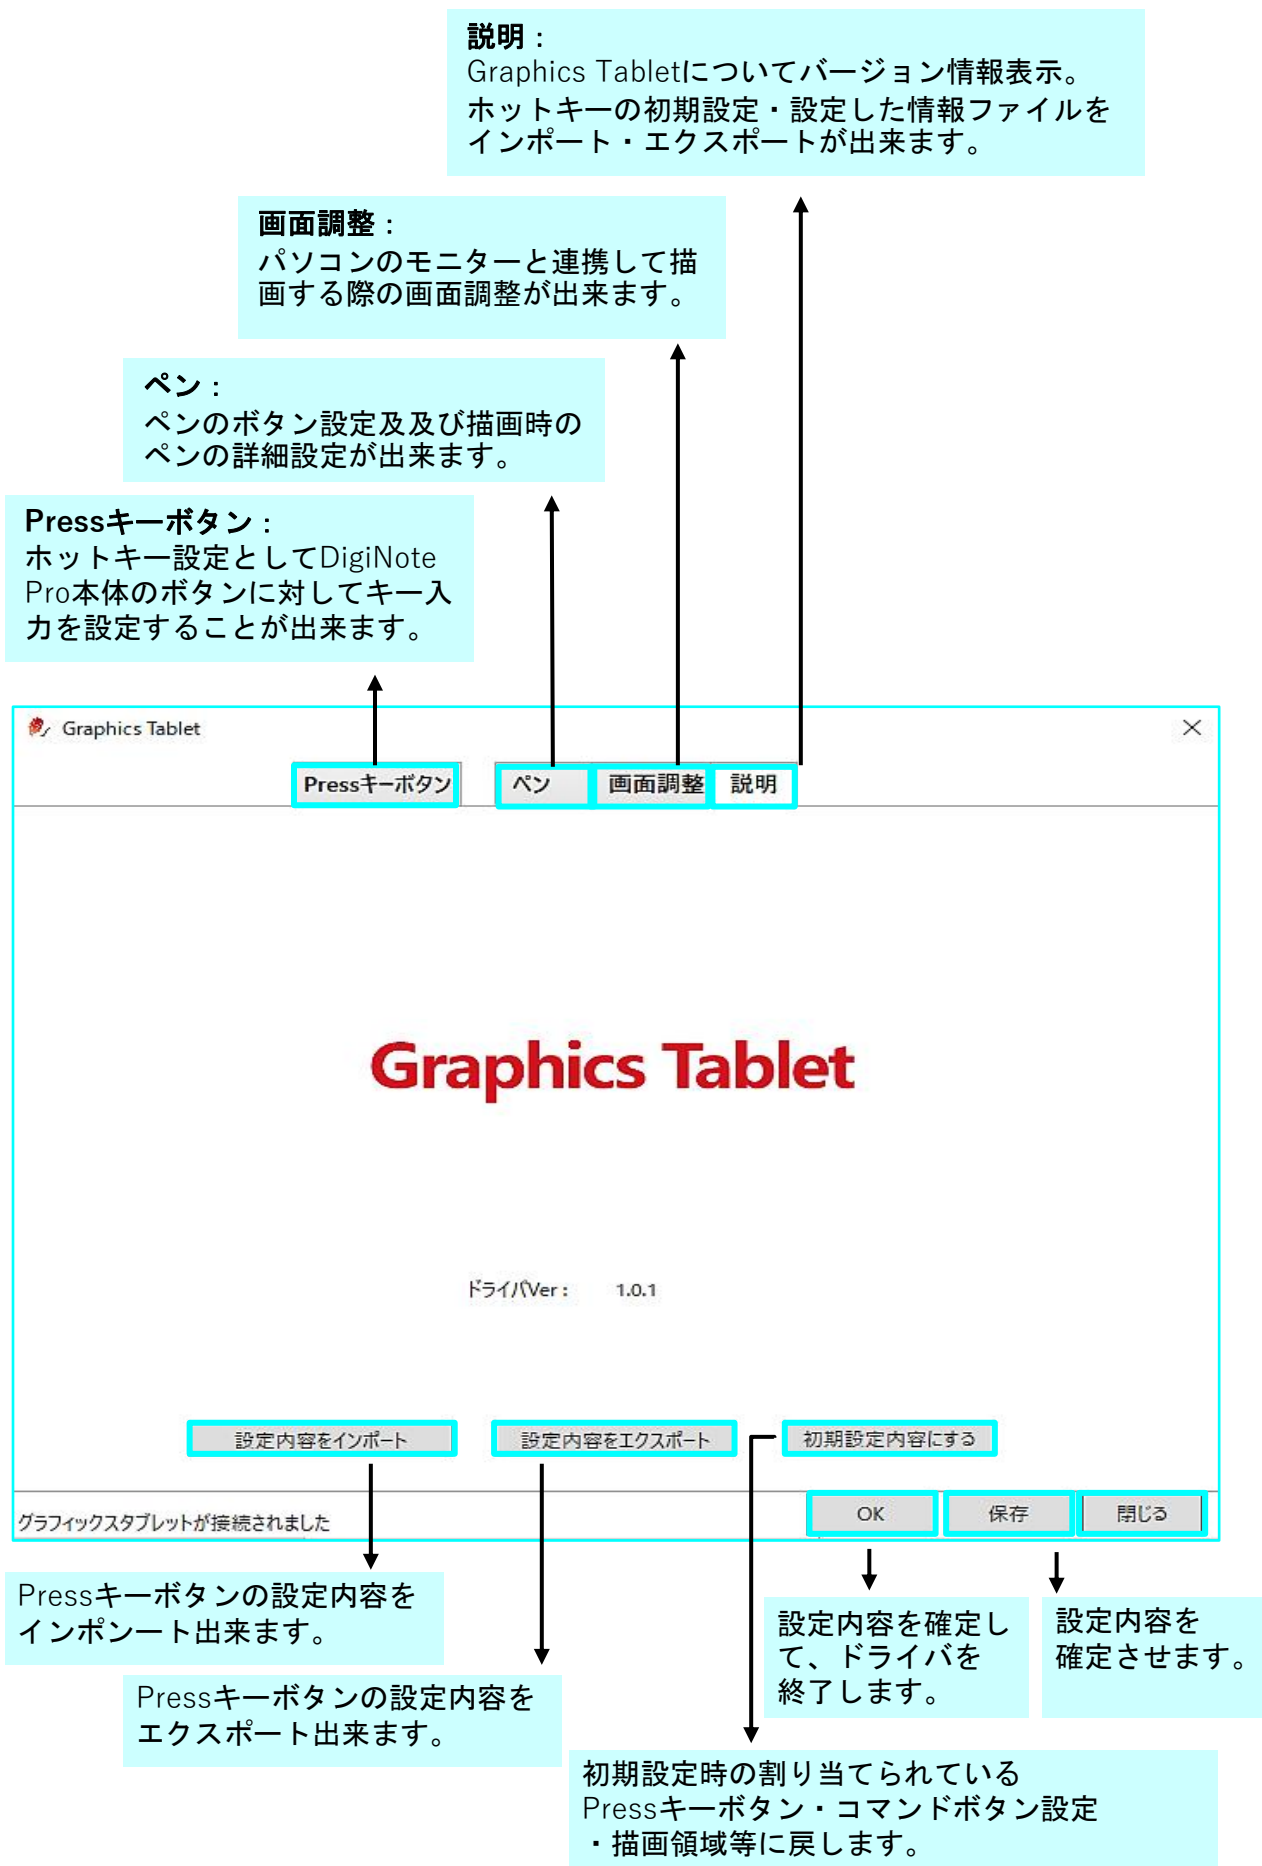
説明：
Graphics Tabletについてバージョン情報表示。
ホットキーの初期設定・設定した情報ファイルをインポート・エクスポートが出来ます。

画面調整：
パソコンのモニターと連携して描画する際の画面調整が出来ます。

ペン：
ペンのボタン設定及及び描画時のペンの詳細設定が出来ます。

Pressキーボタン：
ホットキー設定としてDigiNote Pro本体のボタンに対してキー入力を設定することが出来ます。

Graphics Tablet

Pressキーボタン ペン 画面調整 説明

Graphics Tablet

ドライバVer： 1.0.1

設定内容をインポート 設定内容をエクスポート 初期設定内容にする

グラフィックスタブレットが接続されました

OK 保存 閉じる

Pressキーボタンの設定内容をインポント出来ます。

Pressキーボタンの設定内容をエクスポート出来ます。

設定内容を確定して、ドライバを終了します。

設定内容を確定させます。

初期設定時の割り当てられているPressキーボタン・コマンドボタン設定・描画領域等に戻します。